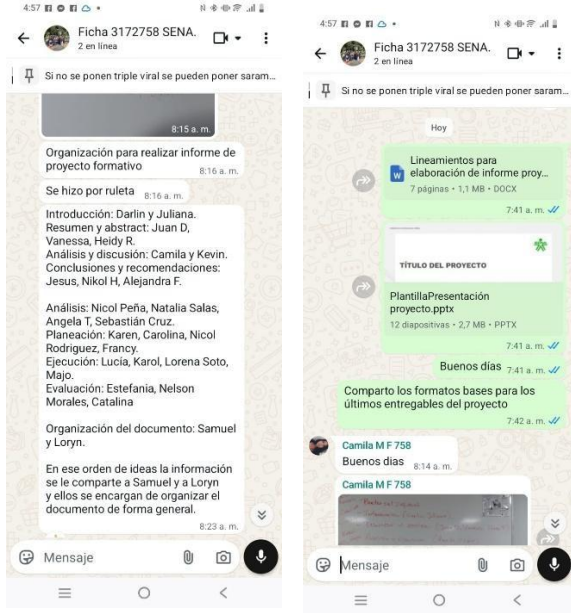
4:57

Ficha 3172758 SENA.
2 en línea

Si no se ponen triple viral se pueden poner saram...

8:15 a. m.

Organización para realizar informe de proyecto formativo
8:16 a. m.

Se hizo por ruleta 8:16 a. m.

Introducción: Darlin y Juliana.
Resumen y abstract: Juan D, Vanessa, Heidy R.
Análisis y discusión: Camila y Kevin.
Conclusiones y recomendaciones: Jesus, Nikol H, Alejandra F.

Análisis: Nicol Peña, Natalia Salas, Angela T, Sebastián Cruz.
Planeación: Karen, Carolina, Nicol Rodriguez, Francy.
Ejecución: Lucía, Karol, Lorena Soto, Majo.
Evaluación: Estefania, Nelson Morales, Catalina

Organización del documento: Samuel y Loryn.

En ese orden de ideas la información se le comparte a Samuel y a Loryn y ellos se encargan de organizar el documento de forma general.
8:23 a. m.

Mensaje

4:57

Ficha 3172758 SENA.
2 en línea

Si no se ponen triple viral se pueden poner saram...

Hoy

Lineamientos para elaboración de informe proy...
7 páginas • 1,1 MB • DOCX
7:41 a. m.

TÍTULO DEL PROYECTO

PlantillaPresentación proyecto.pptx
12 diapositivas • 2,7 MB • PPTX
7:41 a. m.

Buenos días 7:41 a. m.

Comparto los formatos bases para los últimos entregables del proyecto
7:42 a. m.

Camila M F 758
Buenos dias 8:14 a. m.

Camila M F 758

Mensaje